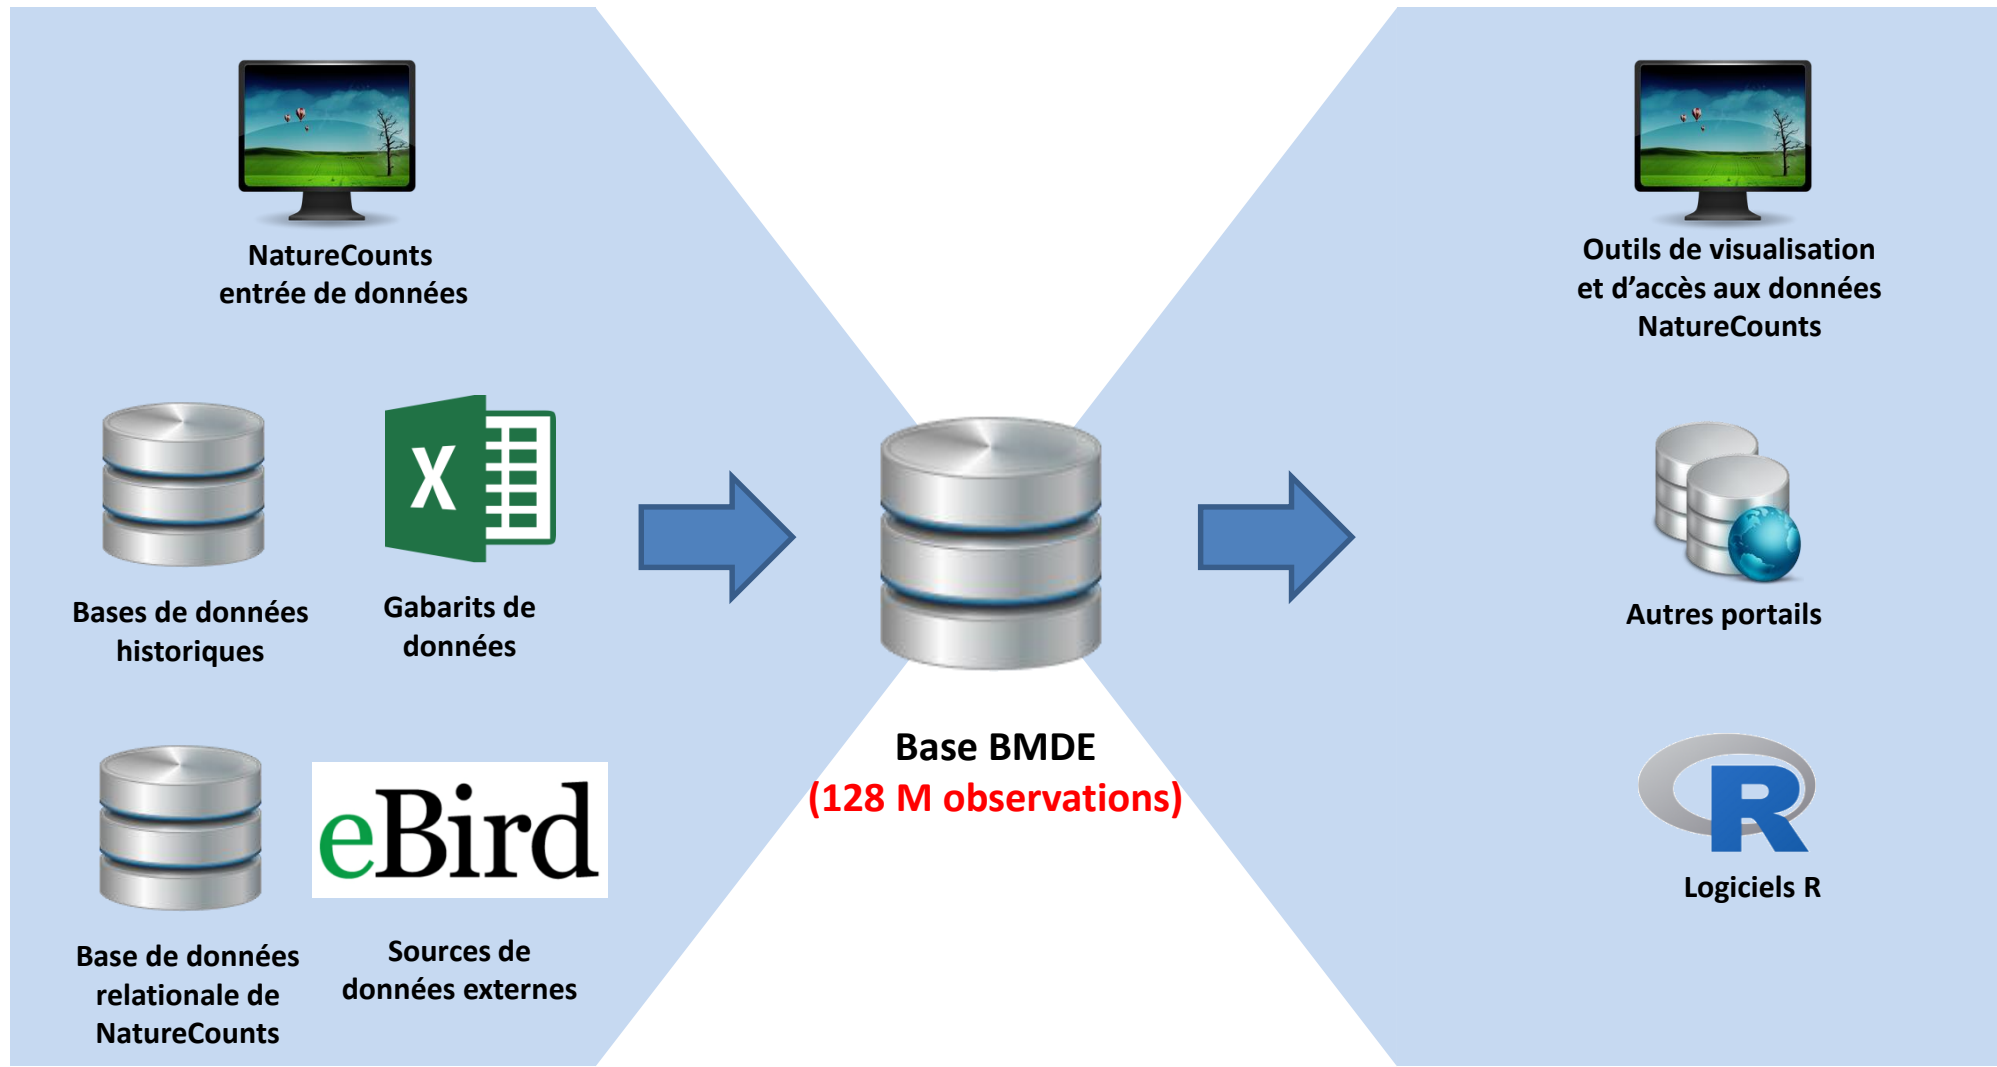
NatureCounts
entrée de données

Bases de données historiques

X

Gabarits de données

Base de données relationale de NatureCounts

eBird

Sources de données externes

Base BMDE
(128 M observations)

Outils de visualisation et d'accès aux données NatureCounts

Autres portails

R

Logiciels R